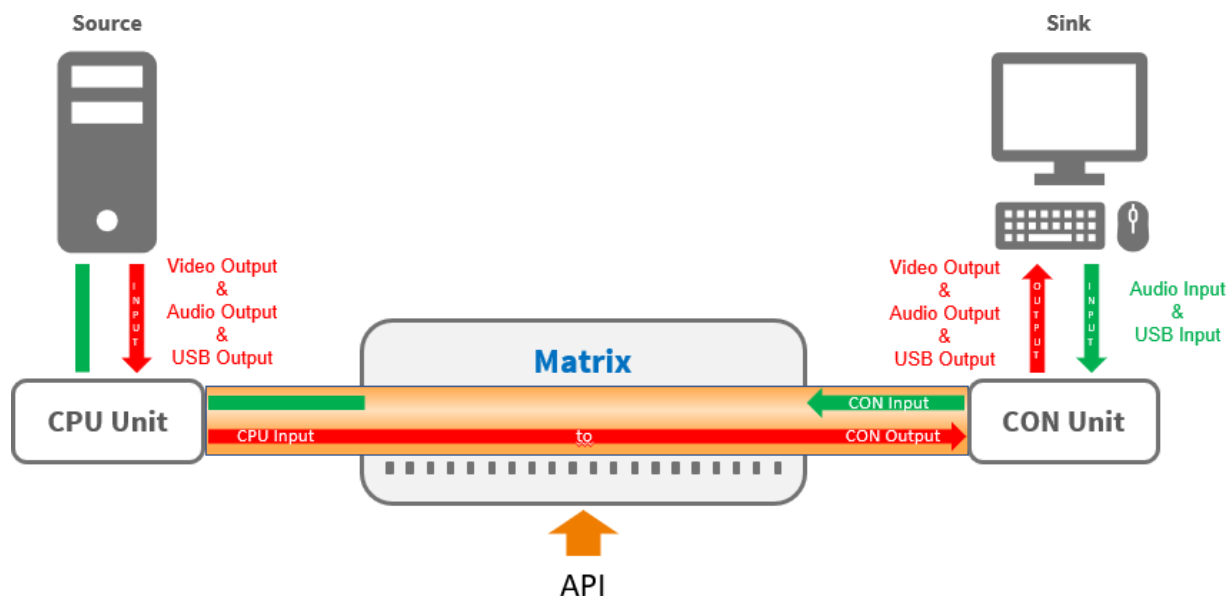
Source

Sink

INPUT

Video Output
&
Audio Output
&
USB Output

Video Output
&
Audio Output
&
USB Output

OUTPUT

INPUT

Audio Input
&
USB Input

Matrix

CPU Unit

CON Input

CON Unit

CPU Input

to

CON Output

API